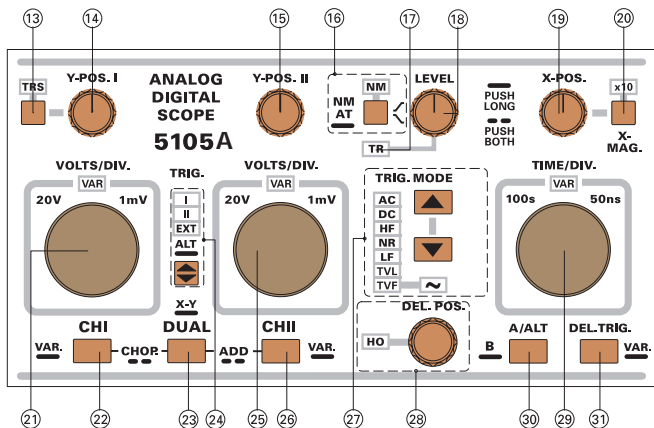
13
14
15
16
17
18
19
20

TRS
Y-POS. I
ANALOG DIGITAL SCOPE
5105A
Y-POS. II
NM AT
NM
LEVEL
TR
PUSH LONG
PUSH BOTH
X-POS.
x10
X-MAG.

VOLTS/DIV.
VAR
20V
1mV
TRIG.
I
II
EXT
ALT
X-Y
VOLTS/DIV.
VAR
20V
1mV
TRIG. MODE
AC
DC
HF
NR
LF
TVL
TVF
~
TIME/DIV.
VAR
100s
50ns

CHI
VAR.
CHOP.
DUAL
ADD
CHII
VAR.
DEL.POS.
HO
B
A/ALT
DEL.TRIG.
VAR.

21
22
23
24
25
26
27
28
30
29
31